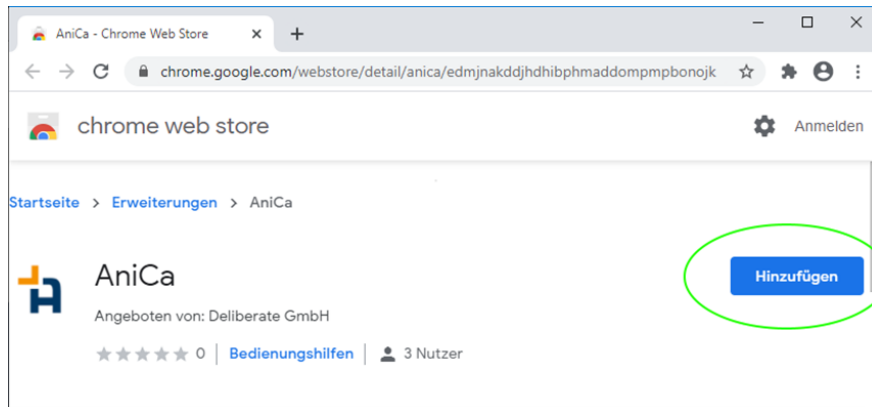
AniCa - Chrome Web Store ×
+
chrome.google.com/webstore/detail/anica/edmjnakddjhdhibphmaddompmpbonojk
chrome web store
Anmelden
Startseite > Erweiterungen > AniCa
AniCa
Hinzufügen
Angeboten von: Deliberate GmbH
0 | Bedienungshilfen | 3 Nutzer